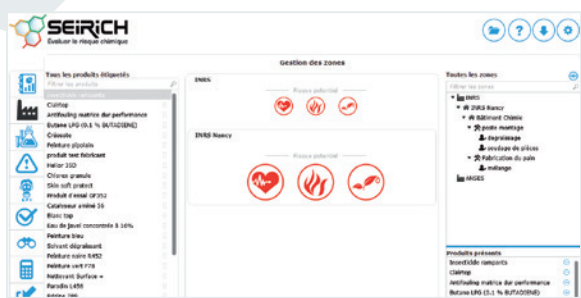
SEIRICH
Evaluer le risque chimique

Gestion des zones

Tous les produits étiquetés
Filtrer les produits
Insecticide rampants
Clairtop
Antifouling matrice dur performance
Butane LPG (0.1 % BUTADIENE)
Créosote
Peinture pipolain
produit test fabricant
Helior 20D
Chlorex granule
Skin soft protect
Produit d'essai GF352
Catalyseur aminé 16
Blanc top
Eau de Javel concentrée 9.16%
Peinture bleu
Solvant dégraissant
Peinture noire R452
Peinture vert F78
Nettoyant Surface +
Paradin L456
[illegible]

INRS
Risque potentiel

INRS Nancy
Risque potentiel

Toutes les zones
Filtrer les zones
INRS
INRS Nancy
Bâtiment Chimie
poste montage
dégraissage
soudage de pièces
Fabrication du pain
mélange
ANGES

Produits présents
Insecticide rampants
Clairtop
Antifouling matrice dur performance
Butane LPG (0.1 % BUTADIENE)